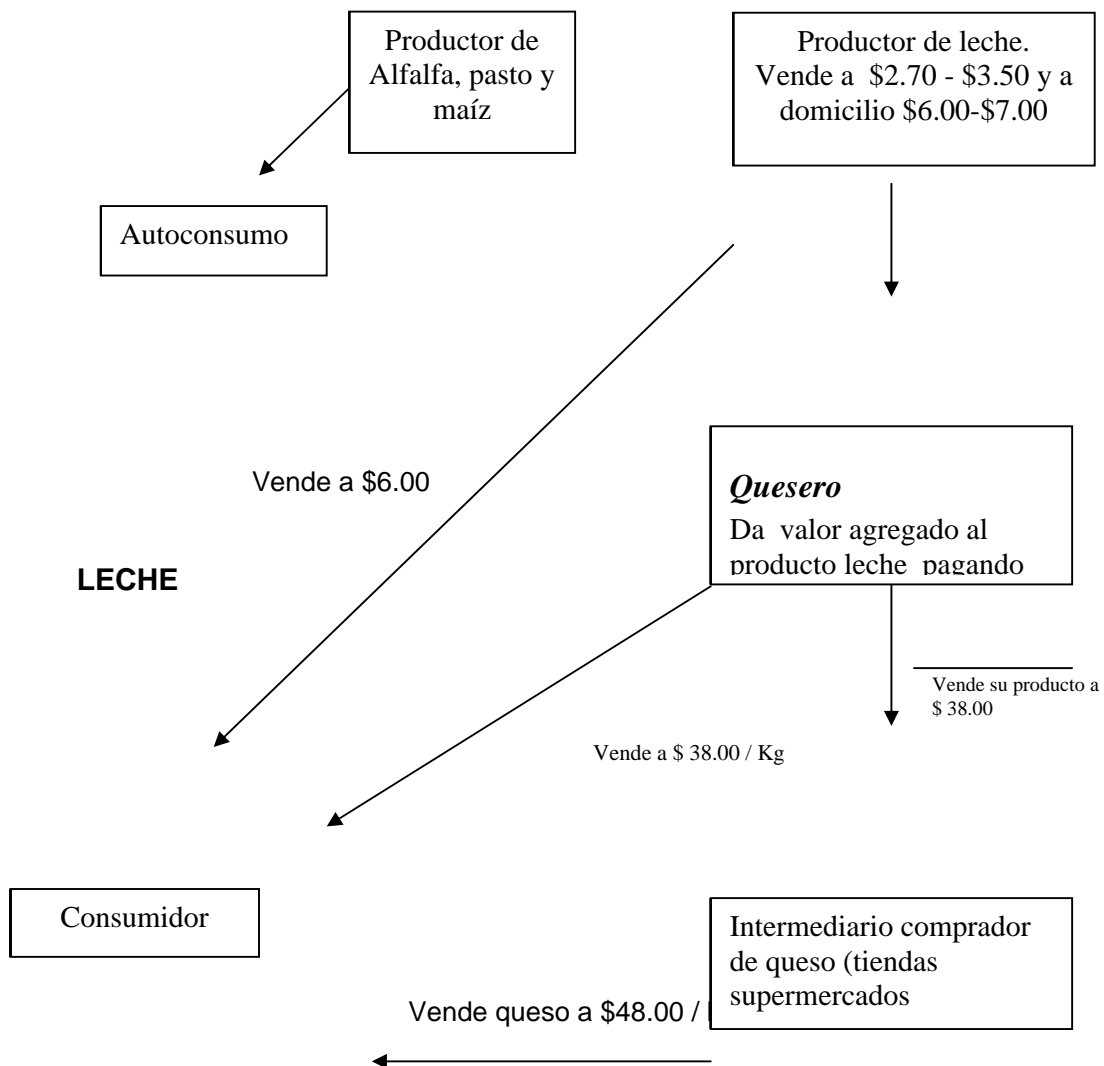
Productor de Alfalfa, pasto y maíz

Productor de leche. Vende a $2.70 - $3.50 y a domicilio $6.00-$7.00

Autoconsumo

Vende a $6.00

LECHE

*Quesero*
Da valor agregado al producto leche pagando

Vende su producto a $ 38.00

Vende a $ 38.00 / Kg

Consumidor

Intermediario comprador de queso (tiendas supermercados

Vende queso a $48.00 / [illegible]